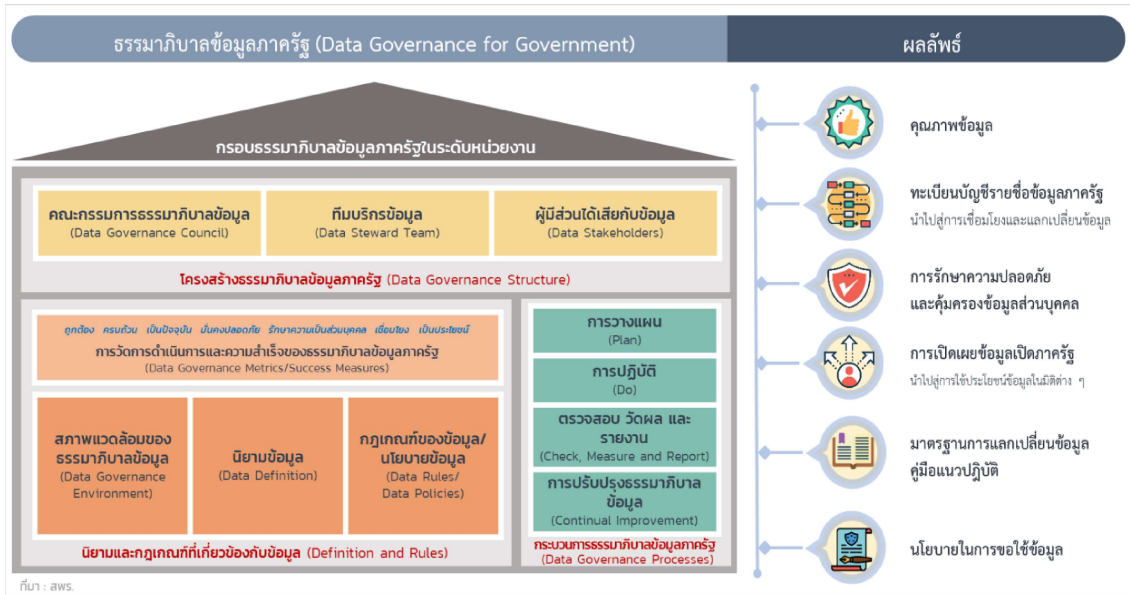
ธรรมาภิบาลข้อมูลภาครัฐ (Data Governance for Government)

ผลลัพธ์

กรอบธรรมาภิบาลข้อมูลภาครัฐในระดับหน่วยงาน

คณะกรรมการธรรมาภิบาลข้อมูล (Data Governance Council)

ทีมบริกรข้อมูล (Data Steward Team)

ผู้มีส่วนได้เสียกับข้อมูล (Data Stakeholders)

โครงสร้างธรรมาภิบาลข้อมูลภาครัฐ (Data Governance Structure)

ถูกต้อง ครบถ้วน เป็นปัจจุบัน มั่นคงปลอดภัย รักษาความเป็นส่วนบุคคล เชื่อมโยง เป็นประโยชน์

การวัดการดำเนินการและความสำเร็จของธรรมาภิบาลข้อมูลภาครัฐ (Data Governance Metrics/Success Measures)

สภาพแวดล้อมของธรรมาภิบาลข้อมูล (Data Governance Environment)

นิยามข้อมูล (Data Definition)

กฎเกณฑ์ของข้อมูล/นโยบายข้อมูล (Data Rules/ Data Policies)

นิยามและกฎเกณฑ์ที่เกี่ยวข้องกับข้อมูล (Definition and Rules)

การวางแผน (Plan)

การปฏิบัติ (Do)

ตรวจสอบ วัดผล และรายงาน (Check, Measure and Report)

การปรับปรุงธรรมาภิบาลข้อมูล (Continual Improvement)

กระบวนการธรรมาภิบาลข้อมูลภาครัฐ (Data Governance Processes)

คุณภาพข้อมูล

ทะเบียนบัญชีรายชื่อข้อมูลภาครัฐ
นำไปสู่การเชื่อมโยงและแลกเปลี่ยนข้อมูล

การรักษาความปลอดภัยและคุ้มครองข้อมูลส่วนบุคคล

การเปิดเผยข้อมูลเปิดภาครัฐ
นำไปสู่การใช้ประโยชน์ข้อมูลในมิติต่าง ๆ

มาตรฐานการแลกเปลี่ยนข้อมูล
คู่มือแนวปฏิบัติ

นโยบายในการขอใช้ข้อมูล

ที่มา : สพร.